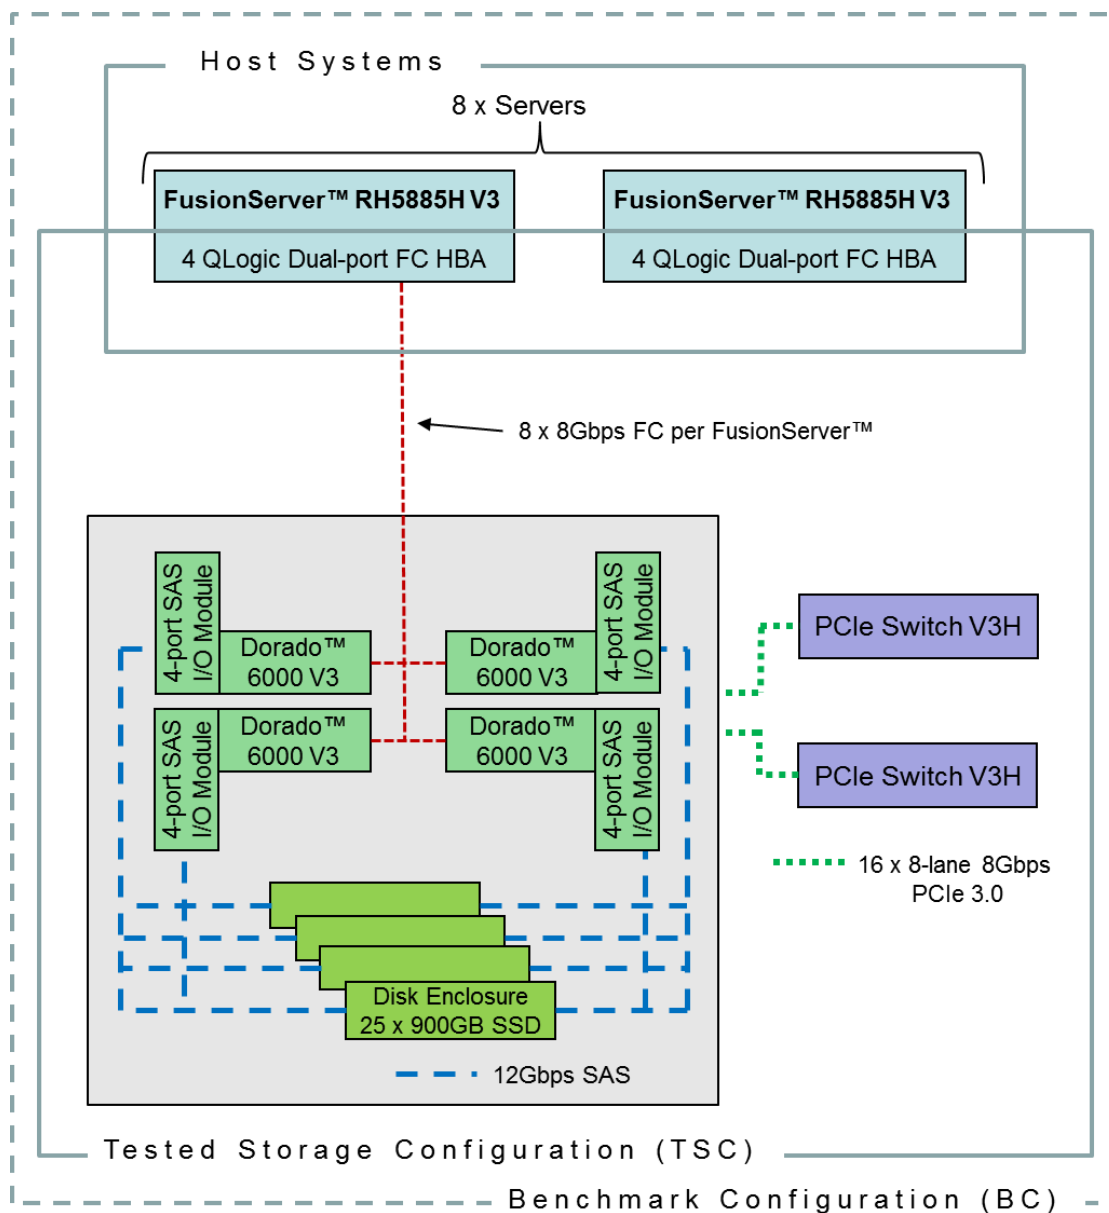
Host Systems

8 x Servers

FusionServer™ RH5885H V3

4 QLogic Dual-port FC HBA

FusionServer™ RH5885H V3

4 QLogic Dual-port FC HBA

8 x 8Gbps FC per FusionServer™

4-port SAS I/O Module

Dorado™ 6000 V3

Dorado™ 6000 V3

4-port SAS I/O Module

4-port SAS I/O Module

Dorado™ 6000 V3

Dorado™ 6000 V3

4-port SAS I/O Module

PCIe Switch V3H

PCIe Switch V3H

16 x 8-lane 8Gbps PCIe 3.0

Disk Enclosure 25 x 900GB SSD

12Gbps SAS

Tested Storage Configuration (TSC)

Benchmark Configuration (BC)